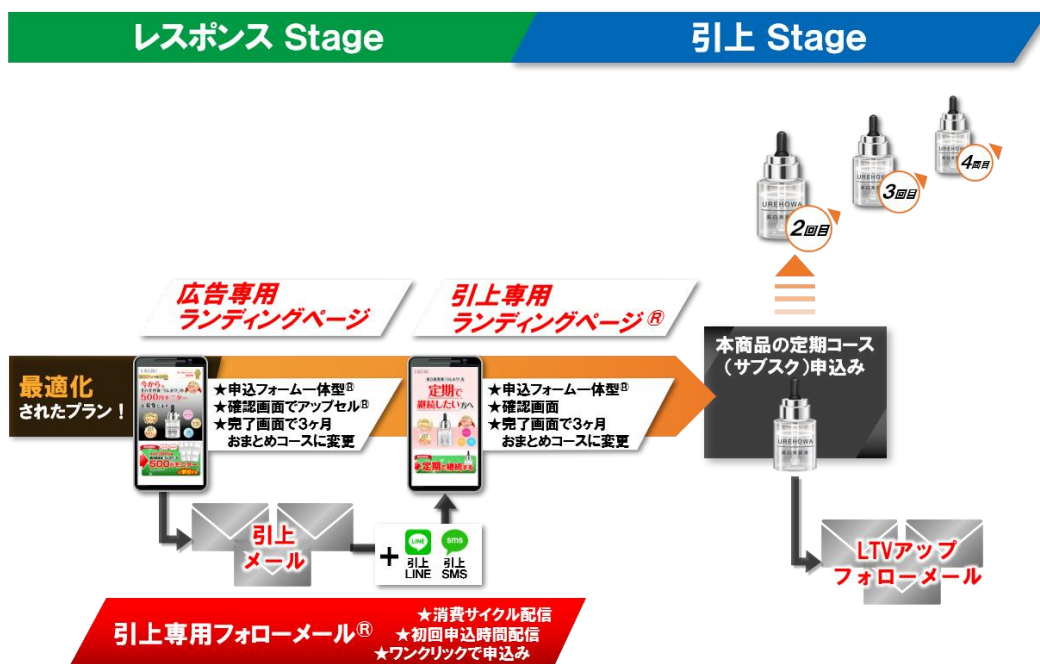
レスポンス Stage

引上 Stage

UREHOWA

2回目

3回目

4回目

広告専用 ランディングページ

引上専用 ランディングページ®

本商品の定期コース（サブスク）申込み

最適化 されたプラン！

今から 500円モニター

500円モニター

★申込フォーム一体型®
★確認画面でアップセル®
★完了画面で3ヶ月 おまとめコースに変更

定期で継続したい方へ

定期を継続する

★申込フォーム一体型®
★確認画面
★完了画面で3ヶ月 おまとめコースに変更

UREHOWA

引上 メール

+ LINE 引上 LINE SMS 引上 SMS

LTVアップ フォローメール

引上専用フォローメール®

★消費サイクル配信
★初回申込時間配信
★ワンクリックで申込み